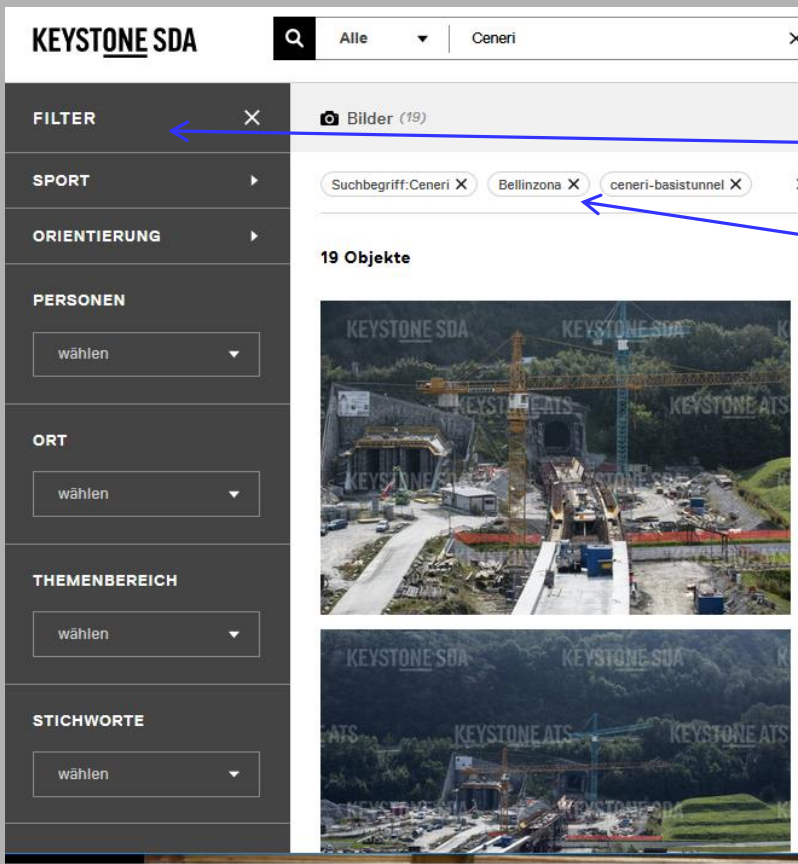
KEYSTONE SDA

Alle

Ceneri

FILTER

SPORT

ORIENTIERUNG

PERSONEN

wählen

ORT

wählen

THEMENBEREICH

wählen

STICHWORTE

wählen

Bilder (19)

Suchbegriff:Ceneri ✕ Bellinzona ✕ ceneri-basistunnel ✕

19 Objekte

KEYSTONE SDA KEYSTONE SDA KEYSTONE ATS KEYSTONE ATS

KEYSTONE SDA KEYSTONE SDA KEYSTONE ATS KEYSTONE ATS KEYSTONE SDA KEYSTONE SDA